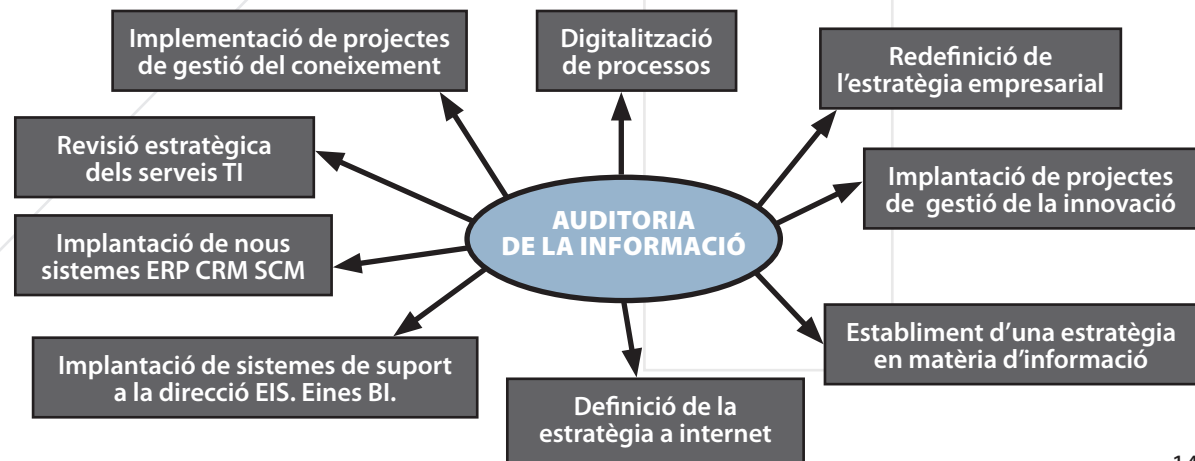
AUDITORIA DE LA INFORMACIÓ

Implementació de projectes de gestió del coneixement

Digitalització de processos

Redefinició de l'estratègia empresarial

Revisió estratègica dels serveis TI

Implantació de projectes de gestió de la innovació

Implantació de nous sistemes ERP CRM SCM

Establiment d'una estratègia en matèria d'informació

Implantació de sistemes de suport a la direcció EIS. Eines BI.

Definició de la estratègia a internet

14